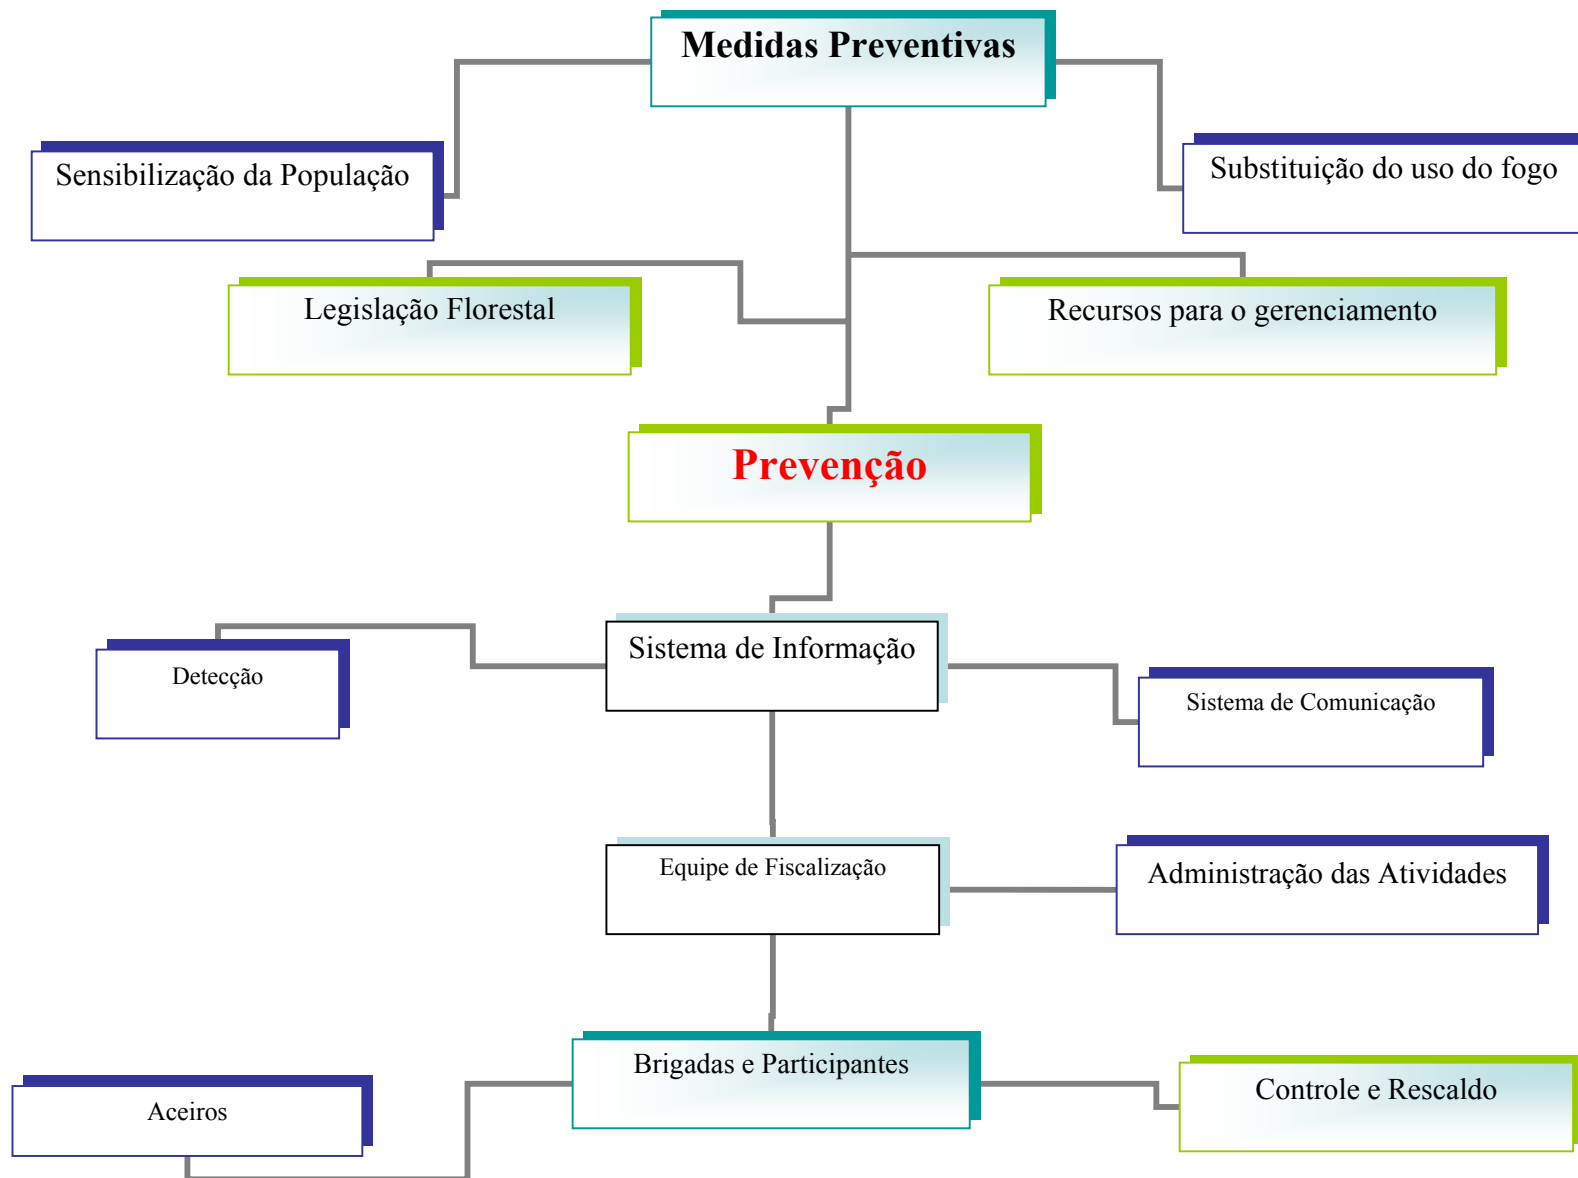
Medidas Preventivas

Sensibilização da População

Substituição do uso do fogo

Legislação Florestal

Recursos para o gerenciamento

Prevenção

Detecção

Sistema de Informação

Sistema de Comunicação

Equipe de Fiscalização

Administração das Atividades

Aceiros

Brigadas e Participantes

Controle e Rescaldo